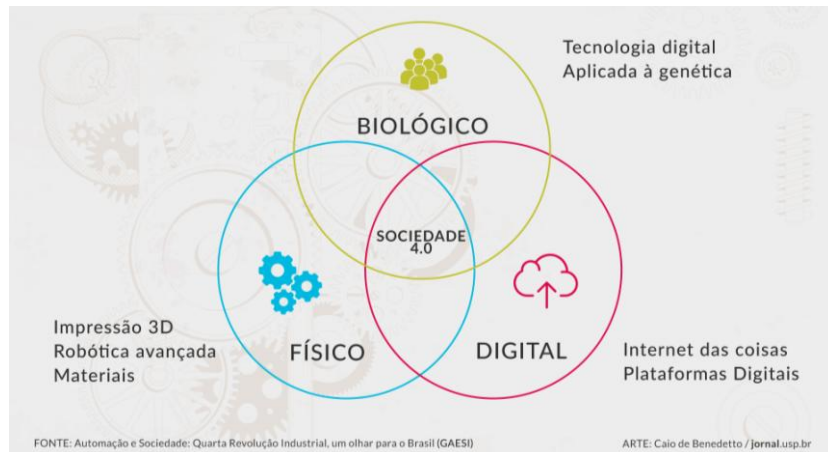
Tecnologia digital
Aplicada à genética

BIOLÓGICO

SOCIEDADE 4.0

Impressão 3D
Robótica avançada
Materiais

FÍSICO

DIGITAL

Internet das coisas
Plataformas Digitais

FONTE: Automação e Sociedade: Quarta Revolução Industrial, um olhar para o Brasil (GAESI)

ARTE: Caio de Benedetto / jornal.usp.br